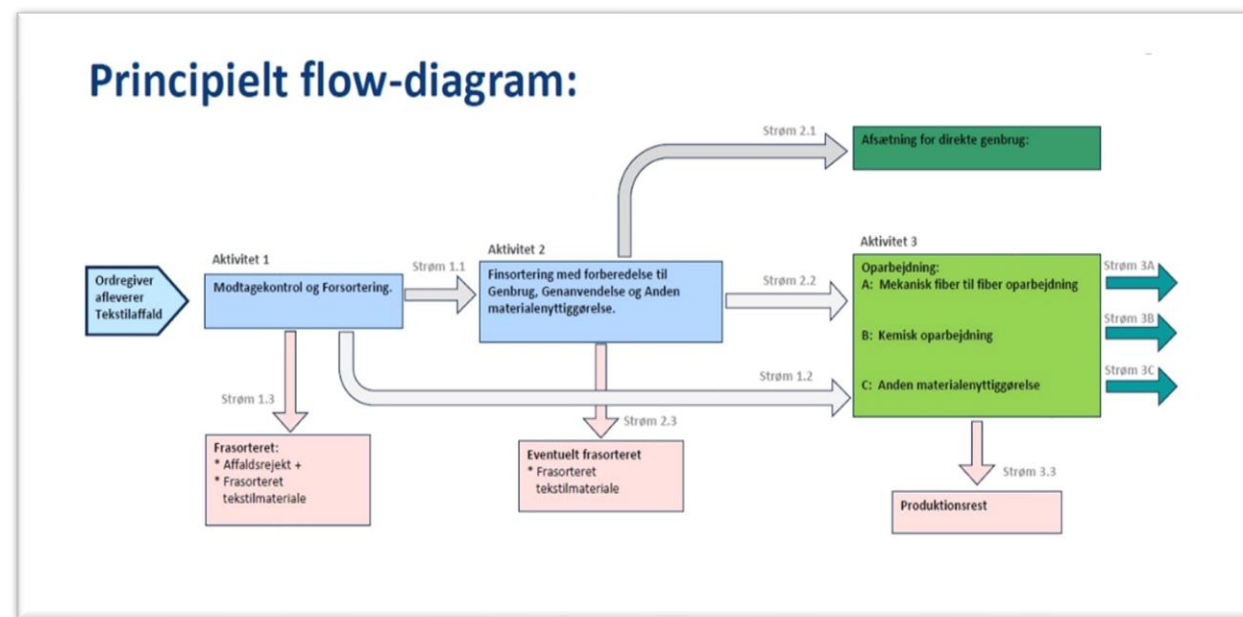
Principielt flow-diagram:

Strøm 2.1

Afsætning for direkte genbrug:

Ordregiver afleverer Tekstilaffald

Aktivitet 1

Modtagekontrol og Forsortering.

Strøm 1.1

Aktivitet 2

Finsortering med forberedelse til Genbrug, Genanvendelse og Anden materialenyttiggørelse.

Strøm 2.2

Aktivitet 3

Oparbejdning:
A: Mekanisk fiber til fiber oparbejdning

B: Kemisk oparbejdning

C: Anden materialenyttiggørelse

Strøm 3A

Strøm 3B

Strøm 3C

Strøm 1.3

Strøm 1.2

Strøm 2.3

Frasorteret:
* Affaldsrejekt +
* Frasorteret tekstilmateriale

Eventuelt frasorteret
* Frasorteret tekstilmateriale

Strøm 3.3

Produktionsrest